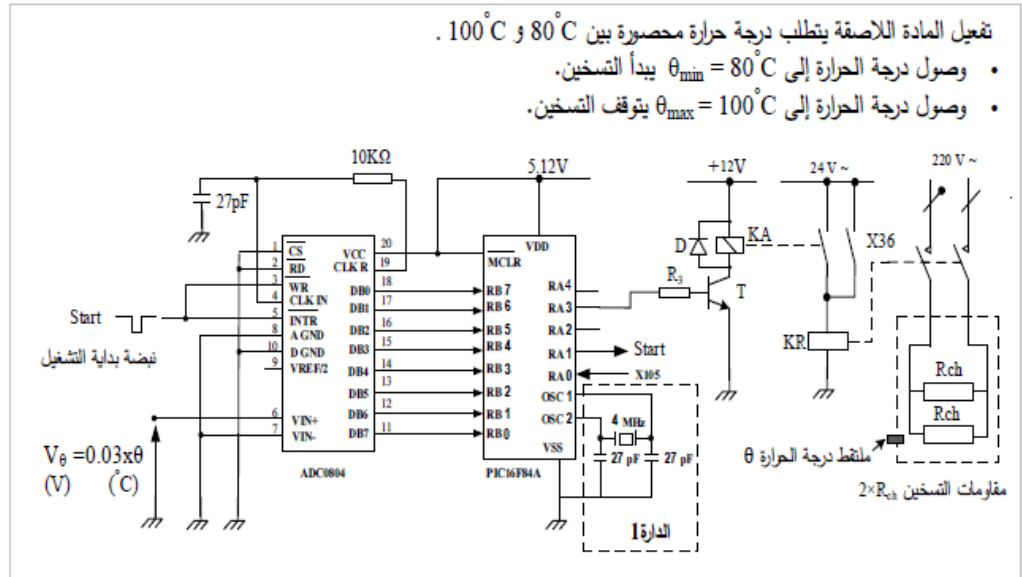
تفعيل المادة اللاصقة يتطلب درجة حرارة محصورة بين $80^\circ C$ و $100^\circ C$ .
• وصول درجة الحرارة إلى $\theta_{min} = 80^\circ C$ يبدأ التسخين.
• وصول درجة الحرارة إلى $\theta_{max} = 100^\circ C$ يتوقف التسخين.

10KΩ
5.12V
+12V
24 V ~
220 V ~
27pF
1 CS
2 RD
3 WR
4 CLK IN
5 INTR
8 A GND
10 D GND
9 VREF/2
6 VIN+
7 VIN-
VCC 20
CLK R 19
DB0 18
DB1 17
DB2 16
DB3 15
DB4 14
DB5 13
DB6 12
DB7 11
ADC0804
VDD
MCLR
RB 7
RB 6
RB 5
RB 4
RB 3
RB 2
RB 1
RB 0
RA4
RA3
RA2
RA1
RA0
OSC 1
OSC 2
VSS
PIC16F84A
4 MHz
27 pF
27 pF
الدارة 1
X105
Start
Start
نبضة بداية التشغيل
$V_\theta = 0.03x\theta$
(V) ($^\circ C$)
D
KA
X36
$R_3$
T
KR
Rch
Rch
ملتقط درجة الحرارة θ
مقاومات التسخين $2\times R_{ch}$